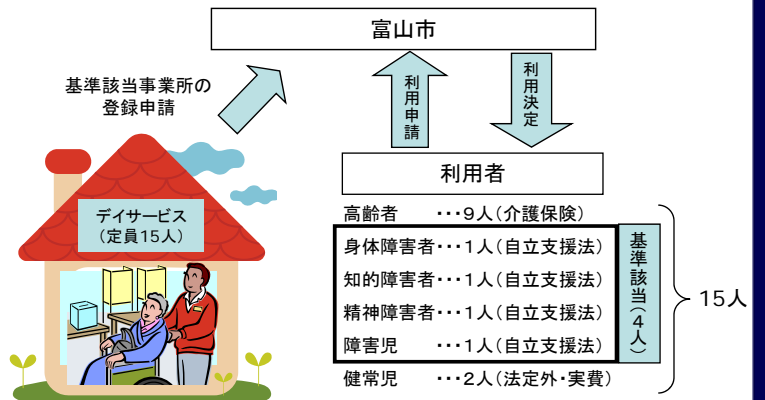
富山市

基準該当事業所の登録申請

利用申請

利用決定

利用者

デイサービス
（定員15人）

高齢者　・・・9人（介護保険）
身体障害者・・・1人（自立支援法）
知的障害者・・・1人（自立支援法）
精神障害者・・・1人（自立支援法）
障害児　・・・1人（自立支援法）
健常児　・・・2人（法定外・実費）

基準該当（4人）

15人